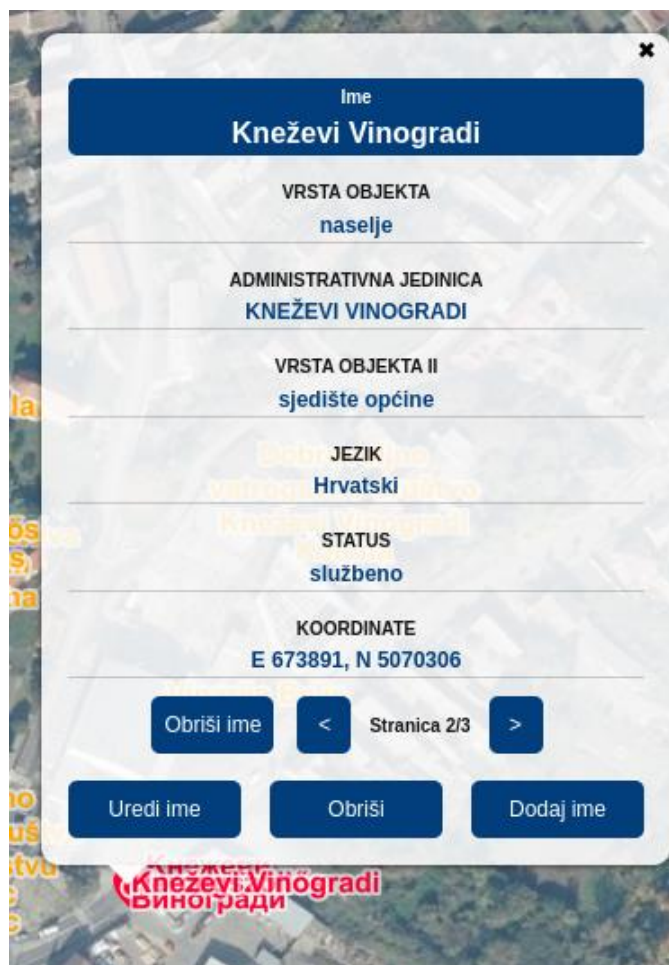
Ime
Kneževi Vinogradi

VRSTA OBJEKTA
naselje

ADMINISTRATIVNA JEDINICA
KNEŽEVI VINOGRADI

VRSTA OBJEKTA II
sjedište općine

JEZIK
Hrvatski

STATUS
službeno

KOORDINATE
E 673891, N 5070306

Obriši ime
<
Stranica 2/3
>

Uredi ime
Obriši
Dodaj ime

Kneževi Vinogradi
Кнежеви Виногради